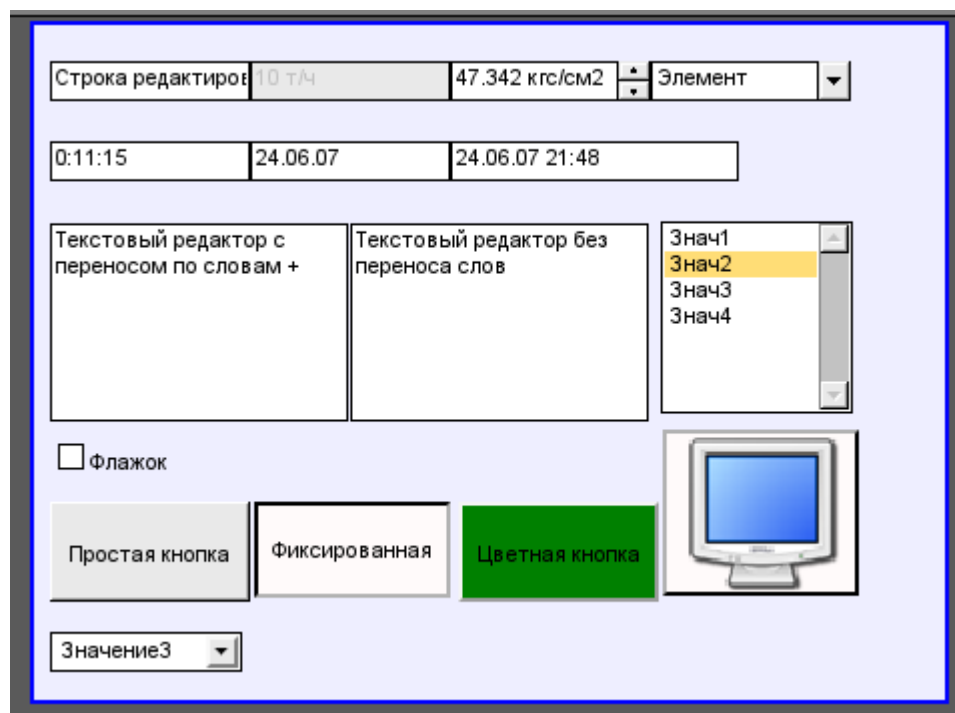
Строка редактиров 10 т/ч 47.342 кгс/см2 Элемент

0:11:15 24.06.07 24.06.07 21:48

Текстовый редактор с переносом по словам +

Текстовый редактор без переноса слов

Знач1
Знач2
Знач3
Знач4

Флажок

Простая кнопка

Фиксированная

Цветная кнопка

Значение3